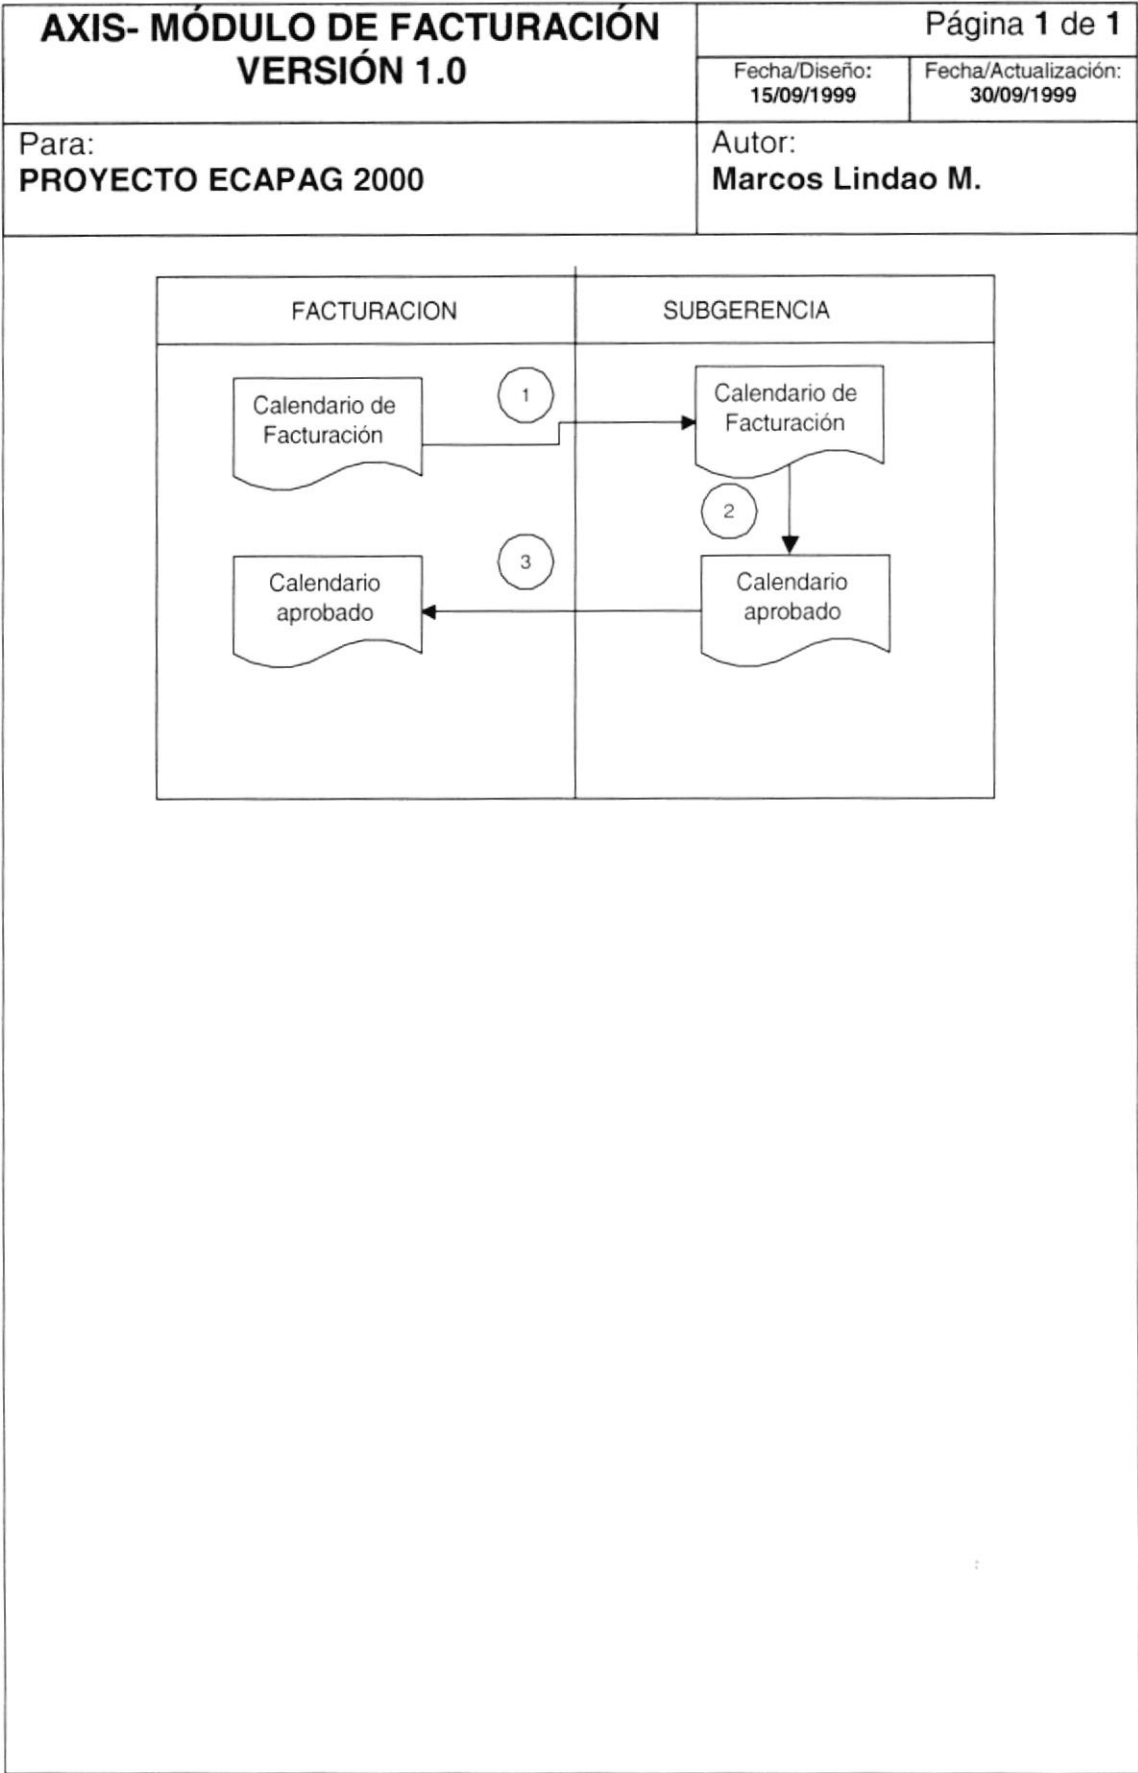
AXIS- MÓDULO DE FACTURACIÓN VERSIÓN 1.0

Página 1 de 1

Fecha/Diseño: 15/09/1999

Fecha/Actualización: 30/09/1999

Para:
PROYECTO ECAPAG 2000

Autor:
Marcos Lindao M.

FACTURACION

SUBGERENCIA

Calendario de Facturación

1

Calendario de Facturación

2

3

Calendario aprobado

Calendario aprobado